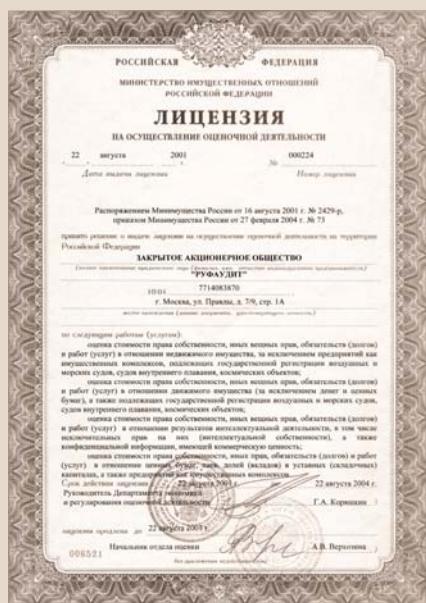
РОССИЙСКАЯ ФЕДЕРАЦИЯ

МИНИСТЕРСТВО ИМУЩЕСТВЕННЫХ ОТНОШЕНИЙ РОССИЙСКОЙ ФЕДЕРАЦИИ

ЛИЦЕНЗИЯ

НА ОСУЩЕСТВЛЕНИЕ ОЦЕНОЧНОЙ ДЕЯТЕЛЬНОСТИ

22 августа 2001 № 000224

Дата выдачи лицензии Номер лицензии

Распоряжением Минимущества России от 16 августа 2001 г. № 2429-р, приказом Минимущества России от 27 февраля 2004 г. № 73

принято решение о выдаче лицензии на осуществление оценочной деятельности на территории Российской Федерации

ЗАКРЫТОЕ АКЦИОНЕРНОЕ ОБЩЕСТВО "РУФАУДИТ"

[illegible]

ИНН 7714083870

г. Москва, ул. Правды, д. 7/9, стр. 1А

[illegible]

по следующим работам (услугам):

оценка стоимости права собственности, иных вещных прав, обязательств (долгов) и работ (услуг) в отношении недвижимого имущества, за исключением предприятий как имущественных комплексов, подлежащих государственной регистрации воздушных и морских судов, судов внутреннего плавания, космических объектов;

оценка стоимости права собственности, иных вещных прав, обязательств (долгов) и работ (услуг) в отношении движимого имущества (за исключением денег и ценных бумаг), а также подлежащих государственной регистрации воздушных и морских судов, судов внутреннего плавания, космических объектов;

оценка стоимости права собственности, иных вещных прав, обязательств (долгов) и работ (услуг) в отношении результатов интеллектуальной деятельности, в том числе исключительных прав на них (интеллектуальной собственности), а также конфиденциальной информации, имеющей коммерческую ценность;

оценка стоимости права собственности, иных вещных прав, обязательств (долгов) и работ (услуг) в отношении ценных бумаг, паев, долей (вкладов) в уставных (складочных) капиталах, а также предприятий как имущественных комплексов.

Срок действия лицензии с 22 августа 2001 г. по 22 августа 2004 г.

Руководитель Департамента экономики и регулирования оценочной деятельности Г.А. Корнилин

лицензия продлена до 22 августа 2007 г.

006521 Начальник отдела оценки А.В. Верхотина

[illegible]